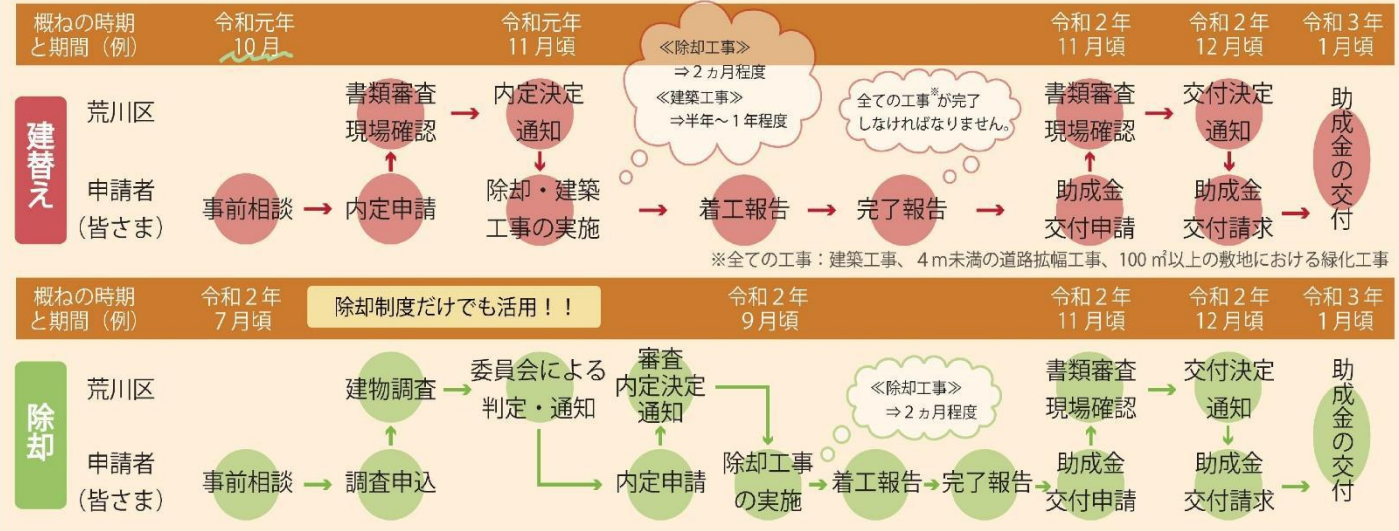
概ねの時期と期間（例）

令和元年10月

令和元年11月頃

≪除却工事≫
⇒２ヵ月程度
≪建築工事≫
⇒半年～１年程度

全ての工事※が完了しなければなりません。

令和２年11月頃

令和２年12月頃

令和３年1月頃

建替え

荒川区

申請者（皆さま）

事前相談 → 内定申請 → 書類審査 現場確認 → 内定決定 通知 → 除却・建築工事の実施 → 着工報告 → 完了報告 → 助成金交付申請 → 書類審査 現場確認 → 交付決定 通知 → 助成金交付請求 → 助成金の交付

※全ての工事：建築工事、４m未満の道路拡幅工事、100㎡以上の敷地における緑化工事

概ねの時期と期間（例）

令和２年7月頃

除却制度だけでも活用！！

令和２年9月頃

令和２年11月頃

令和２年12月頃

令和３年1月頃

除却

荒川区

申請者（皆さま）

事前相談 → 調査申込 → 建物調査 → 委員会による判定・通知 → 内定申請 → 審査 内定決定 通知 → 除却工事の実施 → 着工報告 → 完了報告 → 助成金交付申請 → 書類審査 現場確認 → 交付決定 通知 → 助成金交付請求 → 助成金の交付

≪除却工事≫
⇒２ヵ月程度